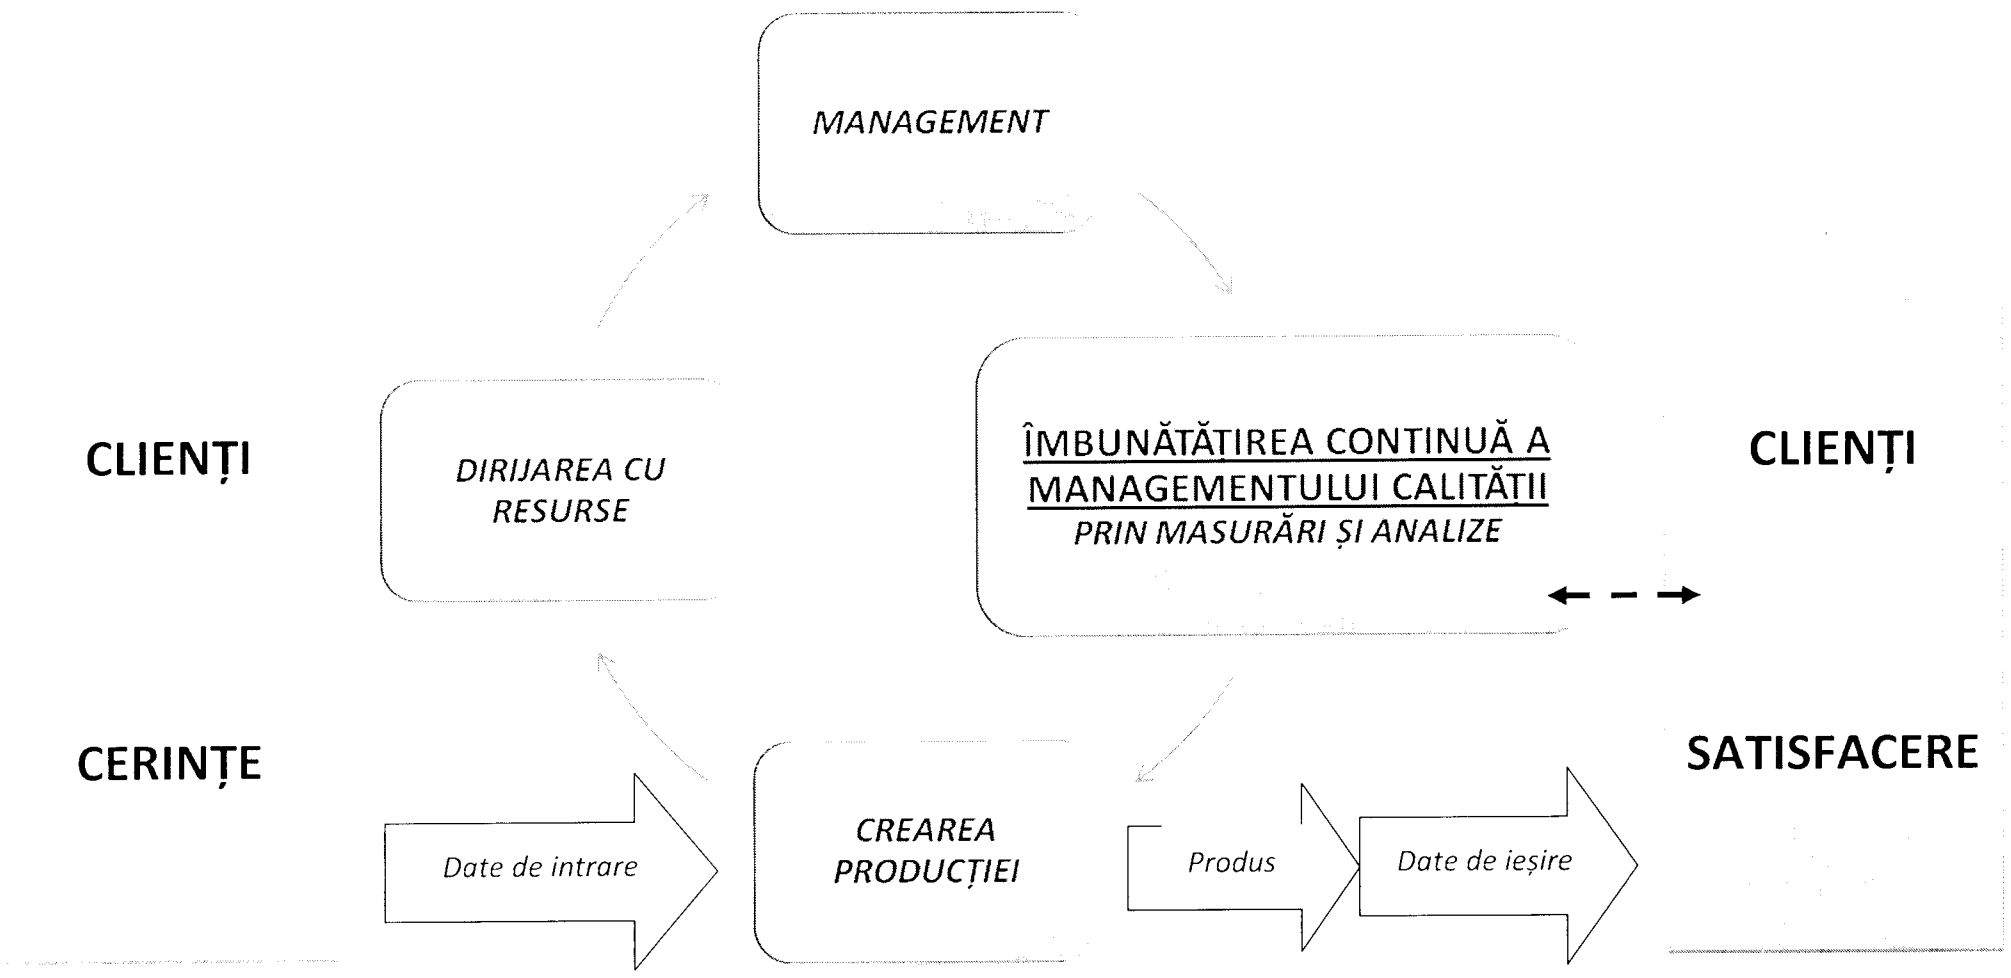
MANAGEMENT

CLIENȚI

DIRIJAREA CU RESURSE

ÎMBUNĂTĂTIREA CONTINUĂ A MANAGEMENTULUI CALITĂTII
PRIN MASURĂRI ȘI ANALIZE

CLIENȚI

CERINȚE

SATISFACERE

Date de intrare

CREAREA PRODUCȚIEI

Produs

Date de ieșire